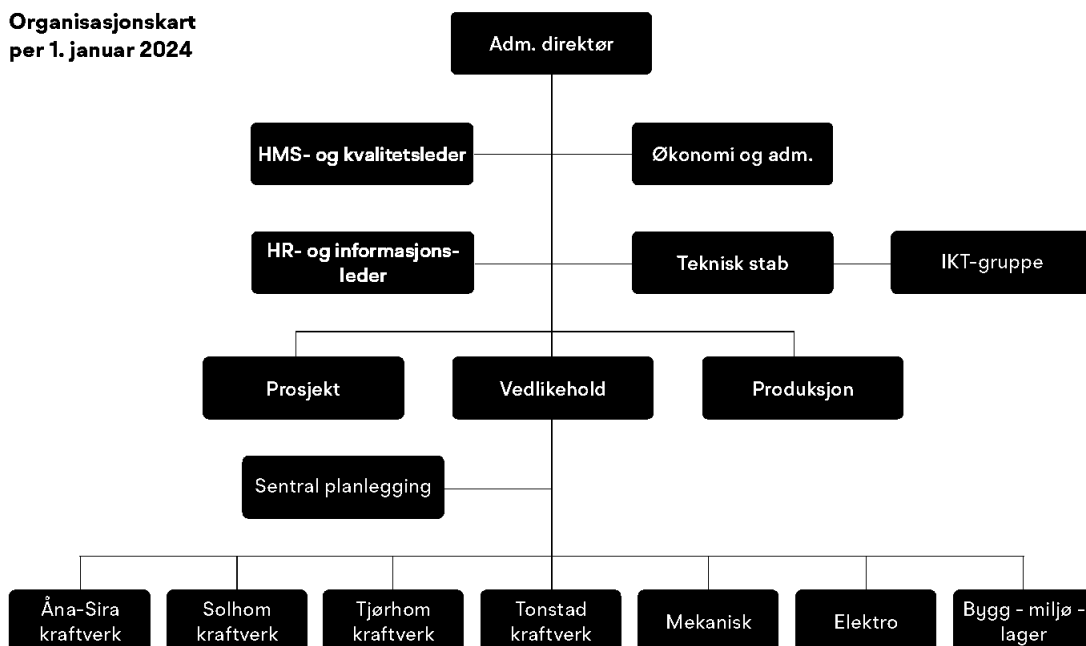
Organisasjonskart
per 1. januar 2024

Adm. direktør

HMS- og kvalitetsleder

Økonomi og adm.

HR- og informasjonsleder

Teknisk stab

IKT-gruppe

Prosjekt

Vedlikehold

Produksjon

Sentral planlegging

Åna-Sira kraftverk

Solhom kraftverk

Tjørhom kraftverk

Tonstad kraftverk

Mekanisk

Elektro

Bygg - miljø - lager